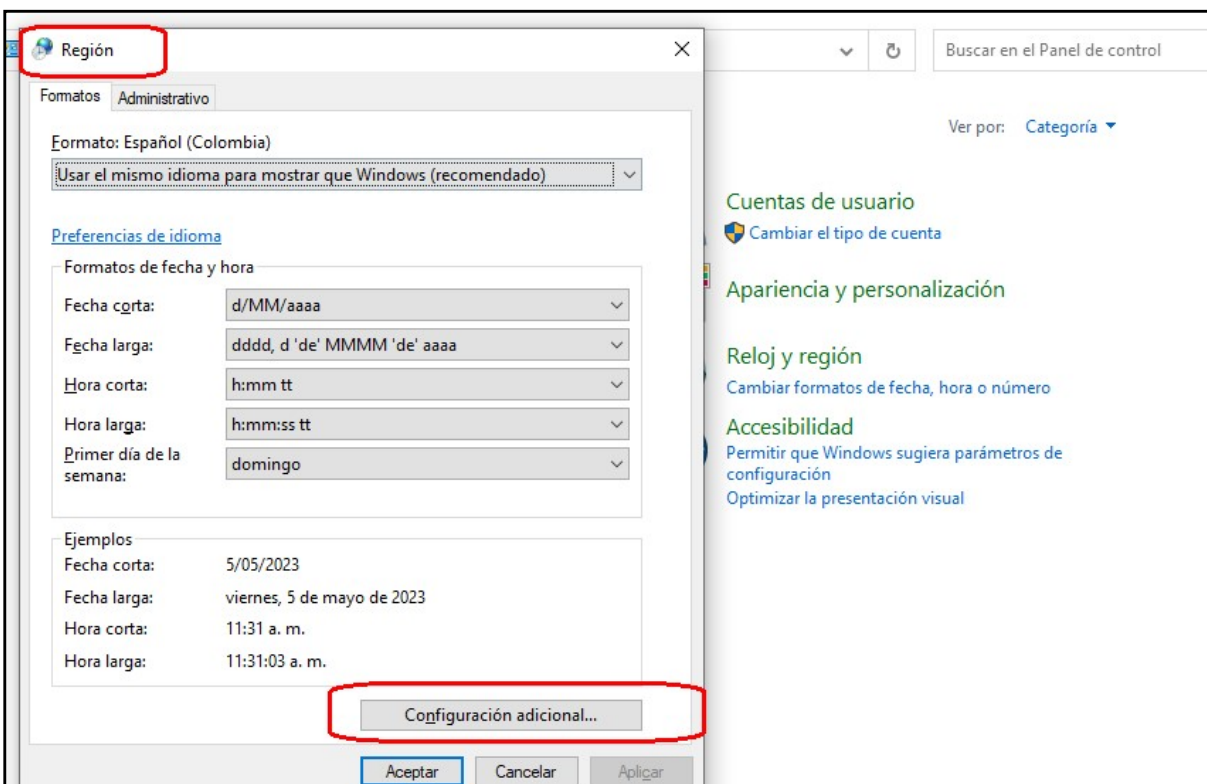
Región

Formatos Administrativo

Formato: Español (Colombia)

Usar el mismo idioma para mostrar que Windows (recomendado)

Preferencias de idioma

Formatos de fecha y hora

| | |
|---|---|
| Fecha corta: | d/MM/aaaa |
| Fecha larga: | dddd, d 'de' MMMM 'de' aaaa |
| Hora corta: | h:mm tt |
| Hora larga: | h:mm:ss tt |
| Primer día de la semana: | domingo |

Ejemplos

| | |
|---|---|
| Fecha corta: | 5/05/2023 |
| Fecha larga: | viernes, 5 de mayo de 2023 |
| Hora corta: | 11:31 a. m. |
| Hora larga: | 11:31:03 a. m. |

Configuración adicional...

Aceptar Cancelar Aplicar

Buscar en el Panel de control

Ver por: Categoría

Cuentas de usuario
Cambiar el tipo de cuenta

Apariencia y personalización

Reloj y región
Cambiar formatos de fecha, hora o número

Accesibilidad
Permitir que Windows sugiera parámetros de configuración
Optimizar la presentación visual